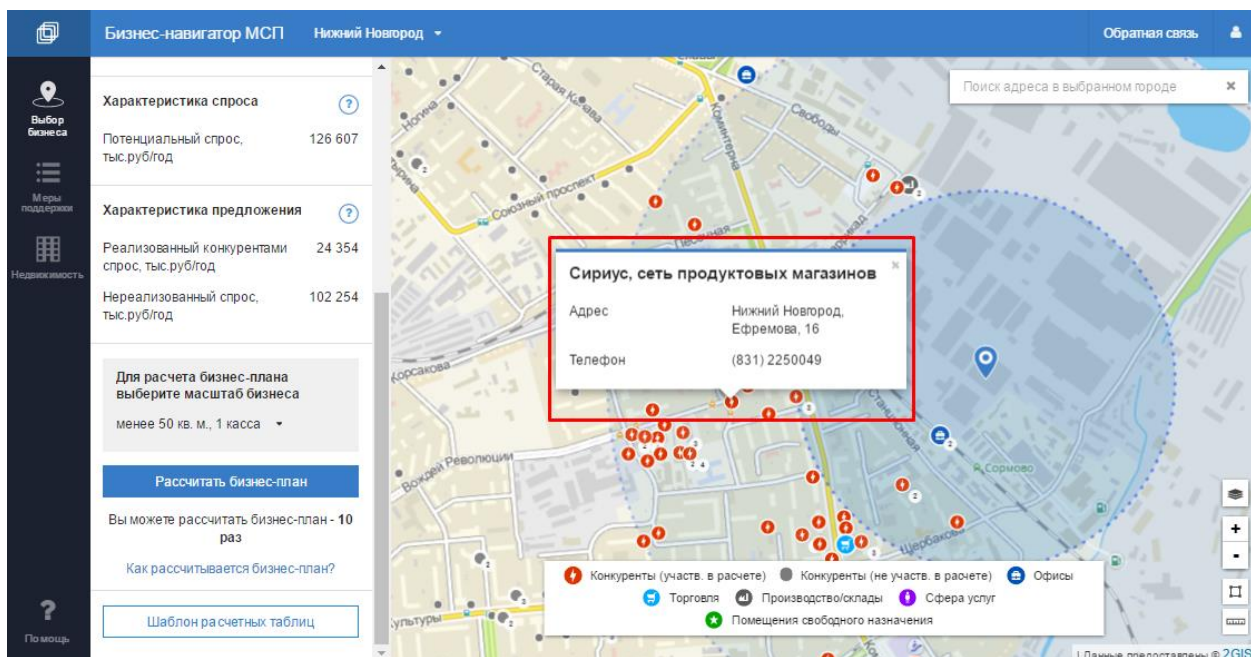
Бизнес-навигатор МСП Нижний Новгород

Обратная связь

Выбор бизнеса

Меры поддержки

Недвижимость

Помощь

Характеристика спроса ?

Потенциальный спрос, тыс.руб/год 126 607

Характеристика предложения ?

Реализованный конкурентами спрос, тыс.руб/год 24 354

Нереализованный спрос, тыс.руб/год 102 254

Для расчета бизнес-плана выберите масштаб бизнеса

менее 50 кв. м., 1 касса

Рассчитать бизнес-план

Вы можете рассчитать бизнес-план - 10 раз

Как рассчитывается бизнес-план?

Шаблон расчетных таблиц

Поиск адреса в выбранном городе

Старая Канава

Свободы

Коминтерна

Союзный проспект

Корсакова

Бульвар Революции

Сормово

Щербакова

Культуры

Сириус, сеть продуктовых магазинов

Адрес Нижний Новгород, Ефремова, 16

Телефон (831) 2250049

Конкуренты (участв. в расчете) Конкуренты (не участв. в расчете) Офисы

Торговля Производство/склады Сфера услуг

Помещения свободного назначения

Данные предоставлены © 2GIS